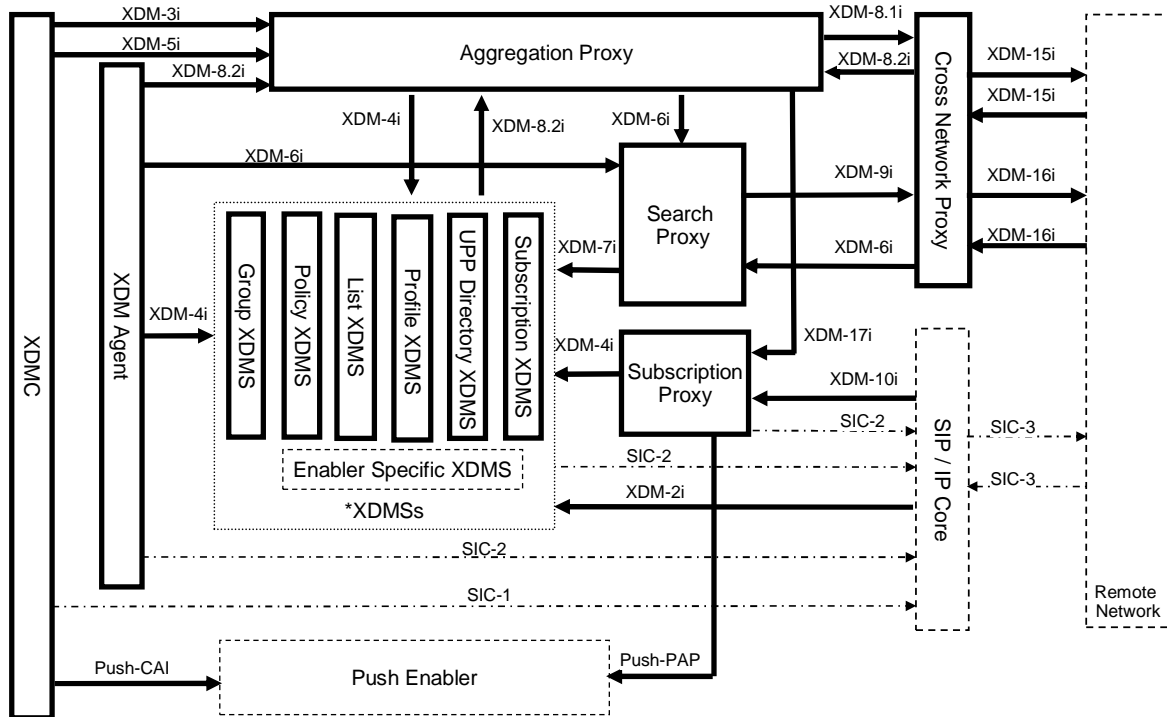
XDM-3i
XDM-5i
XDM-8.2i
Aggregation Proxy
XDM-8.1i
XDM-8.2i
Cross Network Proxy
XDM-15i
XDM-15i
XDM-4i
XDM-8.2i
XDM-6i
XDM-6i
Search Proxy
XDM-9i
XDM-16i
XDM-16i
XDM-7i
XDM-6i
XDMC
XDM Agent
XDM-4i
Group XDMS
Policy XDMS
List XDMS
Profile XDMS
UPP Directory XDMS
Subscription XDMS
XDM-4i
Subscription Proxy
XDM-17i
XDM-10i
SIC-2
SIC-3
SIC-3
SIC-2
Enabler Specific XDMS
XDM-2i
*XDMSs
SIP / IP Core
SIC-2
SIC-1
Remote Network
Push-CAI
Push Enabler
Push-PAP